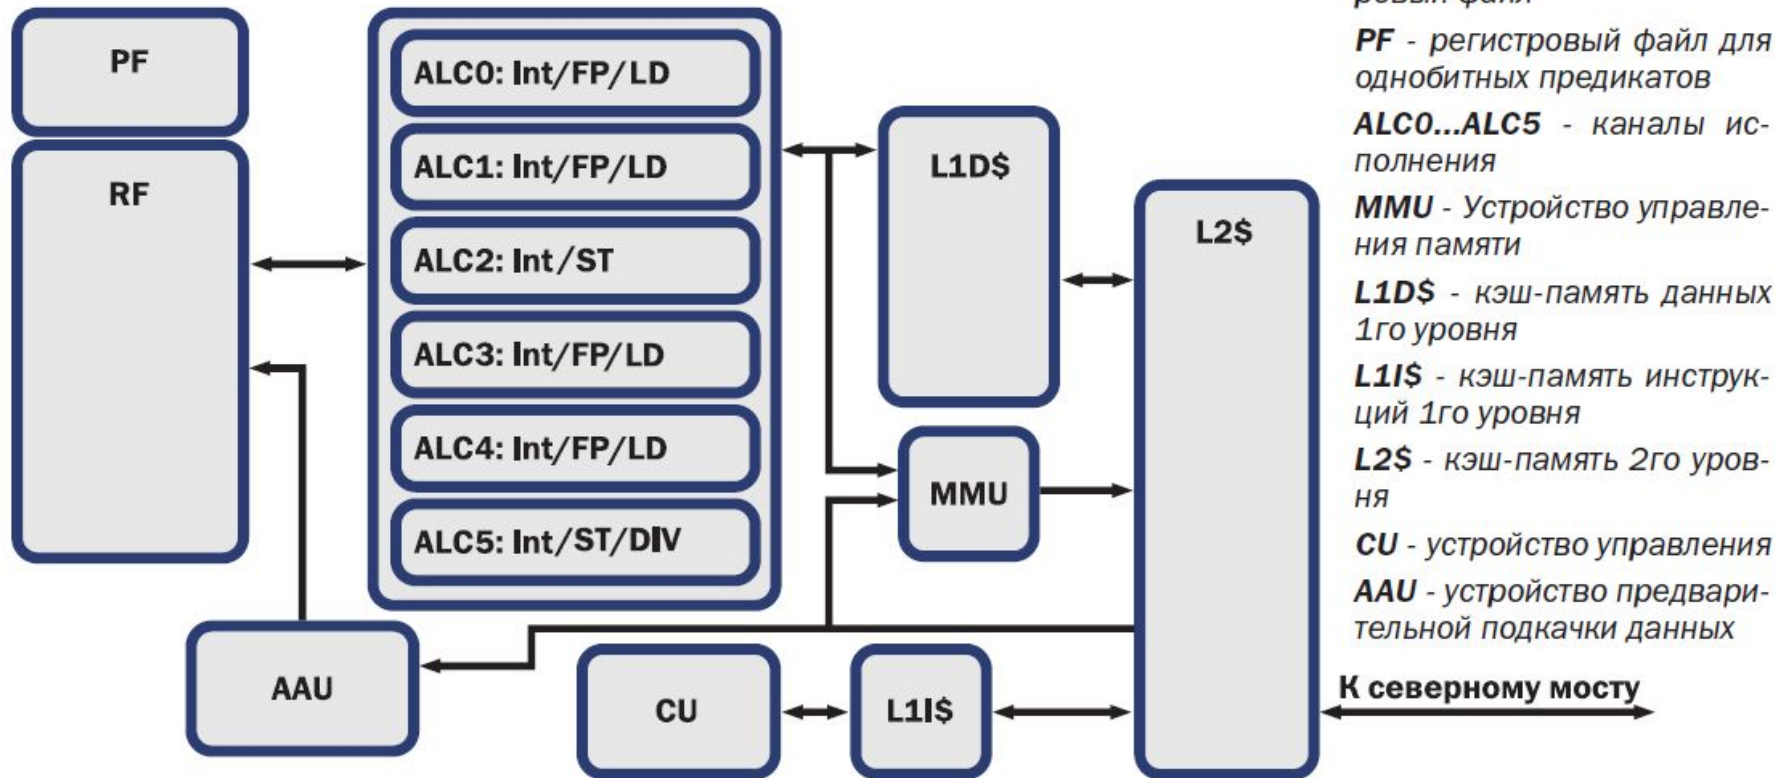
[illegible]

PF

RF

ALC0: Int/FP/LD

ALC1: Int/FP/LD

ALC2: Int/ST

ALC3: Int/FP/LD

ALC4: Int/FP/LD

ALC5: Int/ST/DIV

L1D$

MMU

L2$

AAU

CU

L1I$

К северному мосту

**PF** - регистровый файл для однобитных предикатов

**ALC0...ALC5** - каналы исполнения

**MMU** - Устройство управления памяти

**L1D$** - кэш-память данных 1го уровня

**L1I$** - кэш-память инструкций 1го уровня

**L2$** - кэш-память 2го уровня

**CU** - устройство управления

**AAU** - устройство предварительной подкачки данных